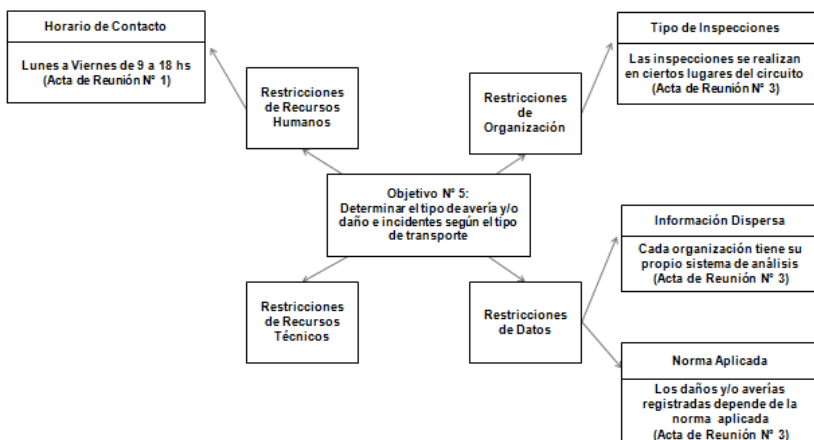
Horario de Contacto

Lunes a Viernes de 9 a 18 hs (Acta de Reunión N° 1)

Restricciones de Recursos Humanos

Restricciones de Organización

Tipo de Inspecciones

Las inspecciones se realizan en ciertos lugares del circuito (Acta de Reunión N° 3)

Objetivo N° 5: Determinar el tipo de avería y/o daño e incidentes según el tipo de transporte

Información Dispersa

Cada organización tiene su propio sistema de análisis (Acta de Reunión N° 3)

Restricciones de Recursos Técnicos

Restricciones de Datos

Norma Aplicada

Los daños y/o averías registradas depende de la norma aplicada (Acta de Reunión N° 3)